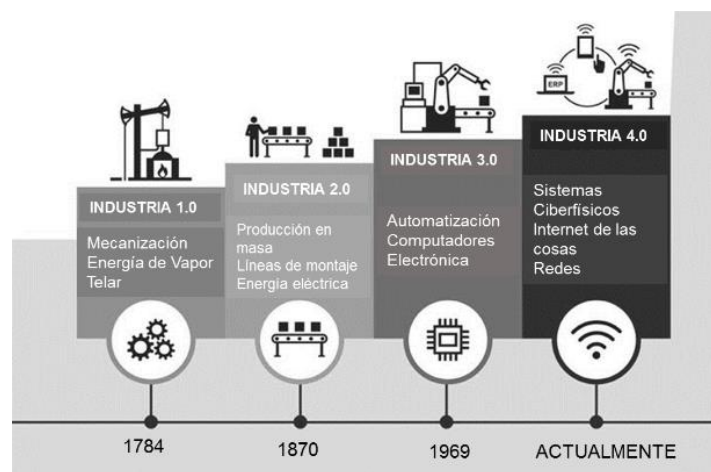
ERP

INDUSTRIA 1.0

Mecanización
Energía de Vapor
Telar

INDUSTRIA 2.0

Producción en masa
Líneas de montaje
Energía eléctrica

INDUSTRIA 3.0

Automatización
Computadores
Electrónica

INDUSTRIA 4.0

Sistemas Ciberfísicos
Internet de las cosas
Redes

1784

1870

1969

ACTUALMENTE